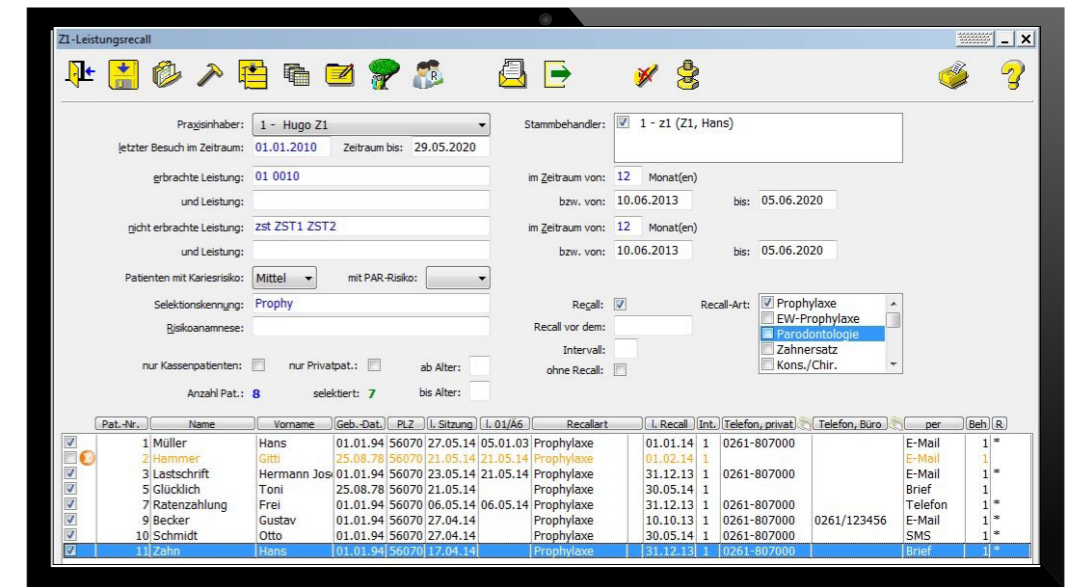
Z1-Leistungsrecall

Praxisinhaber: 1 - Hugo Z1
letzter Besuch im Zeitraum: 01.01.2010 Zeitraum bis: 29.05.2020
erbrachte Leistung: 01 0010
und Leistung:
nicht erbrachte Leistung: zst ZST1 ZST2
und Leistung:
Patienten mit Kariesrisiko: Mittel mit PAR-Risiko:
Selektionskennung: Prophy
Risikoanamnese:
nur Kassenpatienten: nur Privatpat.: ab Alter:
Anzahl Pat.: 8 selektiert: 7 bis Alter:

Stammbehandler: 1 - z1 (Z1, Hans)
im Zeitraum von: 12 Monat(en)
bzw. von: 10.06.2013 bis: 05.06.2020
im Zeitraum von: 12 Monat(en)
bzw. von: 10.06.2013 bis: 05.06.2020
Recall: Recall-Art: Prophylaxe EW-Prophylaxe Parodontologie Zahnersatz Kons./Chir.
Recall vor dem:
Intervall:
ohne Recall:

| | Pat.-Nr. | Name | Vorname | Geb.-Dat. | PLZ | l. Sitzung | l. 01/Ä6 | Recallart | l. Recall | Int. | Telefon, privat | Telefon, Büro | per | Beh | R |
|---|---|---|---|---|---|---|---|---|---|---|---|---|---|---|---|
| | 1 | Müller | Hans | 01.01.94 | 56070 | 27.05.14 | 05.01.03 | Prophylaxe | 01.01.14 | 1 | 0261-807000 | | E-Mail | 1 | * |
| | 2 | Hammer | Gitti | 25.08.78 | 56070 | 21.05.14 | 21.05.14 | Prophylaxe | 01.02.14 | 1 | | | E-Mail | 1 | |
| | 3 | Lastschrift | Hermann Jos | 01.01.94 | 56070 | 23.05.14 | 21.05.14 | Prophylaxe | 31.12.13 | 1 | 0261-807000 | | E-Mail | 1 | * |
| | 5 | Glücklich | Toni | 25.08.78 | 56070 | 21.05.14 | | Prophylaxe | 30.05.14 | 1 | | | Brief | 1 | |
| | 7 | Ratenzahlung | Frei | 01.01.94 | 56070 | 06.05.14 | 06.05.14 | Prophylaxe | 31.12.13 | 1 | 0261-807000 | | Telefon | 1 | * |
| | 9 | Becker | Gustav | 01.01.94 | 56070 | 27.04.14 | | Prophylaxe | 10.10.13 | 1 | 0261-807000 | 0261/123456 | E-Mail | 1 | * |
| | 10 | Schmidt | Otto | 01.01.94 | 56070 | 27.04.14 | | Prophylaxe | 30.05.14 | 1 | 0261-807000 | | SMS | 1 | * |
| | 11 | Zahn | Hans | 01.01.94 | 56070 | 17.04.14 | | Prophylaxe | 31.12.13 | 1 | 0261-807000 | | Brief | 1 | * |